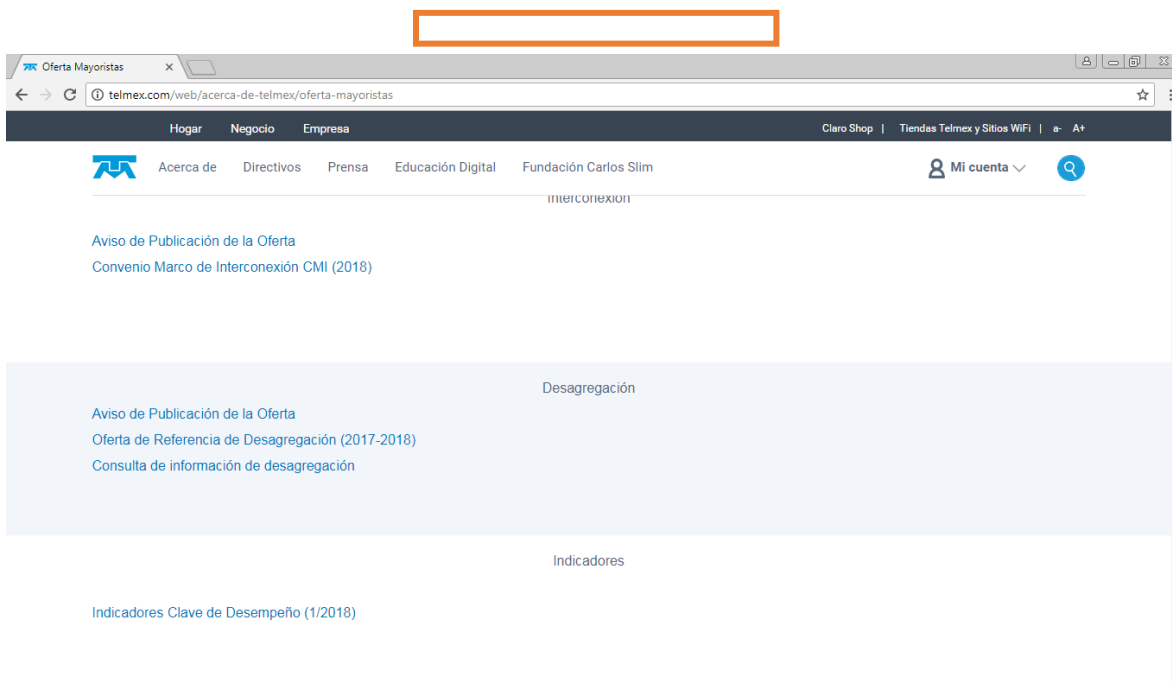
Oferta Mayoristas

telmex.com/web/acerca-de-telmex/oferta-mayoristas

Hogar Negocio Empresa

Claro Shop | Tiendas Telmex y Sitios WiFi | a- A+

Acerca de Directivos Prensa Educación Digital Fundación Carlos Slim

Mi cuenta

Interconexión

Aviso de Publicación de la Oferta
Convenio Marco de Interconexión CMI (2018)

Desagregación

Aviso de Publicación de la Oferta
Oferta de Referencia de Desagregación (2017-2018)
Consulta de información de desagregación

Indicadores

Indicadores Clave de Desempeño (1/2018)